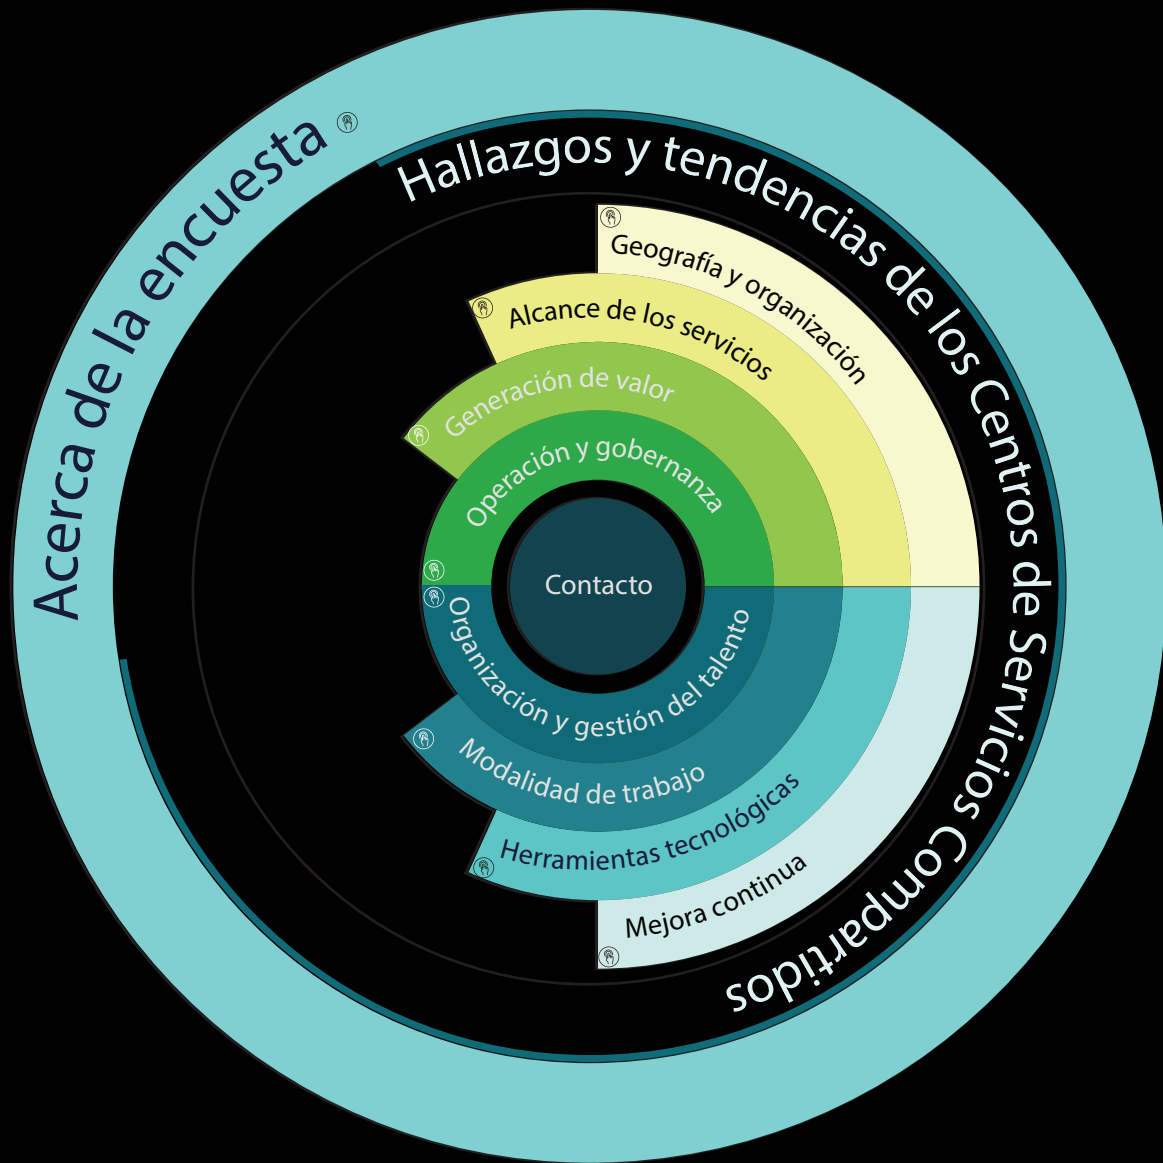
Acerca de la encuesta

Hallazgos y tendencias de los Centros de Servicios Compartidos

Geografía y organización

Alcance de los servicios

Generación de valor

Operación y gobernanza

Contacto

Organización y gestión del talento

Modalidad de trabajo

Herramientas tecnológicas

Mejora continua